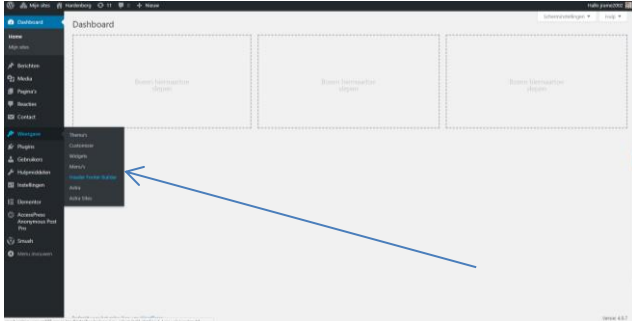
Mijn sites Hardenberg 11 0 + Nieuw
Hallo pomz000

Dashboard
Home
Mijn sites

Berichten
Media
Pagina's
Reacties
Contact

Weergave
Plugins
Gebruikers
Hulpmiddelen
Instellingen

Elementor
AccessPress Anonymous Post Pro
Smush
Menu invouwen

Thema's
Customizer
Widgets
Menu's
Header Footer Scripts
Astra
Astra Sites

Dashboard
Schermopties ▾ Hulp ▾

Boxen hierna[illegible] slepen
Boxen hierna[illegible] slepen
Boxen hierna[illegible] slepen

Versie 4.9.7